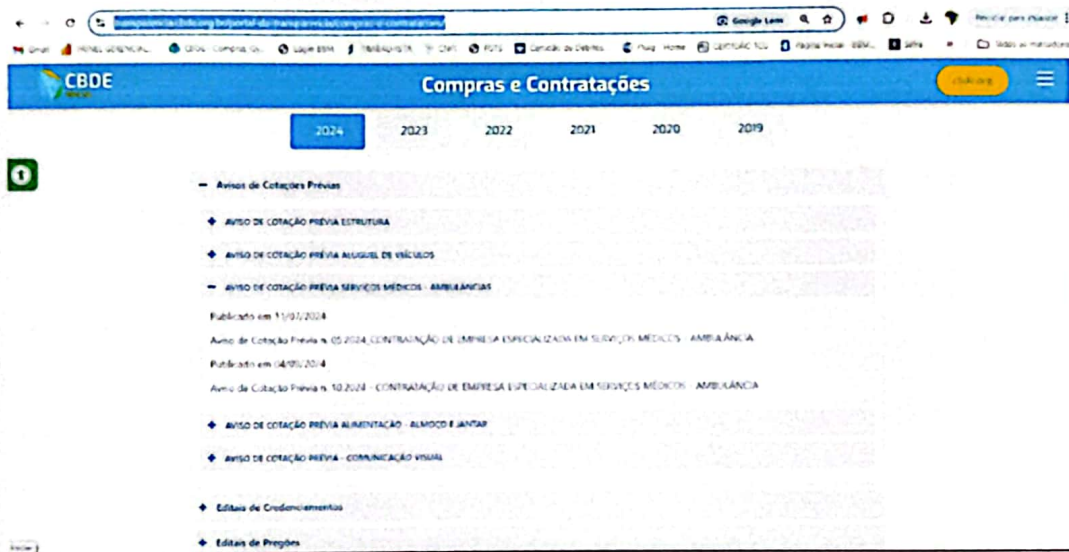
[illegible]cbde.org.br/portal-da-transparencia/compras-e-contratacoes

Google Lens

Reiniciar para atualizar

Gmail · PAINEL GERENCIAL · CBDE · Compras · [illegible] · TRABALHISTA · CNPJ · PJTS · Consulta de Débitos · Home · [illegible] · Página Inicial · Sefaz · Todos os marcadores

CBDE

Compras e Contratações

cbde.org

2024 2023 2022 2021 2020 2019

1

— Avisos de Cotações Prévias

+ AVISO DE COTAÇÃO PRÉVIA ESTRUTURA

+ AVISO DE COTAÇÃO PRÉVIA ALUGUEL DE VEÍCULOS

— AVISO DE COTAÇÃO PRÉVIA SERVIÇOS MÉDICOS - AMBULÂNCIAS

Publicado em 11/07/2024

Aviso de Cotação Prévia n. 05.2024_CONTRATAÇÃO DE EMPRESA ESPECIALIZADA EM SERVIÇOS MÉDICOS - AMBULÂNCIA

Publicado em 04/09/2024

Aviso de Cotação Prévia n. 10.2024 - CONTRATAÇÃO DE EMPRESA ESPECIALIZADA EM SERVIÇOS MÉDICOS - AMBULÂNCIA

+ AVISO DE COTAÇÃO PRÉVIA ALIMENTAÇÃO - ALMOÇO E JANTAR

+ AVISO DE COTAÇÃO PRÉVIA - COMUNICAÇÃO VISUAL

+ Editais de Credenciamentos

+ Editais de Pregões